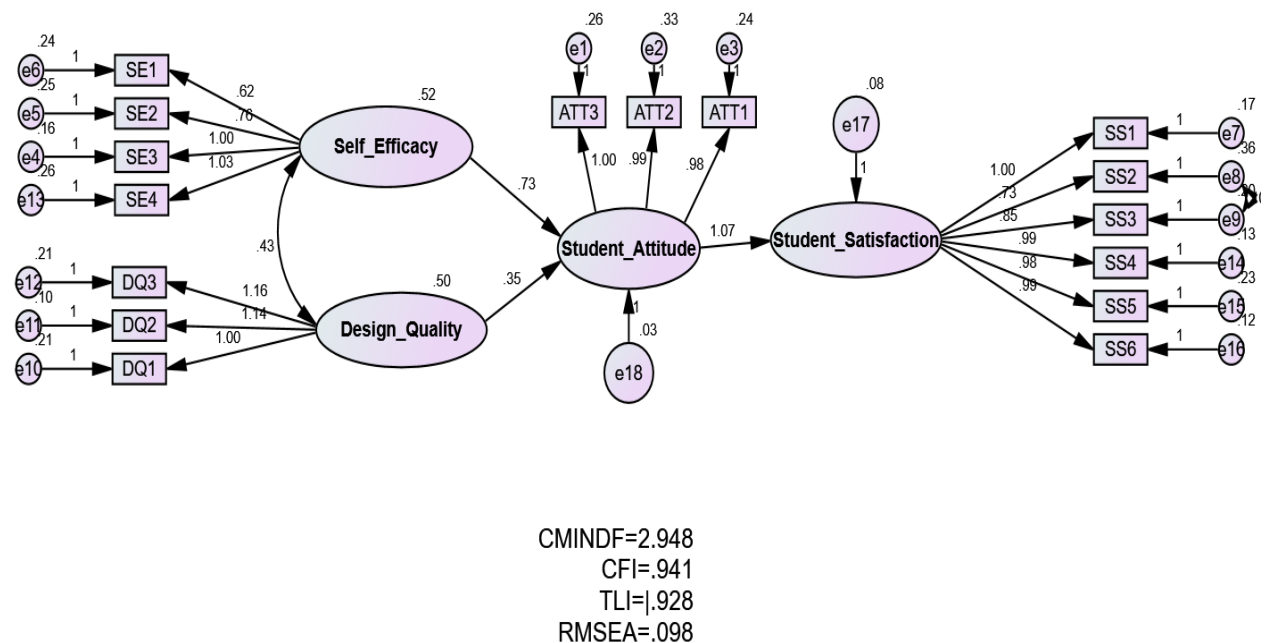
.24
e6
1
SE1
.25
e5
1
SE2
.16
e4
1
SE3
.26
e13
1
SE4
.62
.76
1.00
1.03
.52
Self_Efficacy
.43
.21
e12
1
DQ3
.10
e11
1
DQ2
.21
e10
1
DQ1
1.16
1.14
1.00
.50
Design_Quality
.73
.35
.26
e1
1
.33
e2
1
.24
e3
1
ATT3
ATT2
ATT1
1.00
.99
.98
Student_Attitude
1
.03
e18
1.07
.08
e17
1
Student_Satisfaction
1.00
.73
.85
.99
.98
.99
SS1
SS2
SS3
SS4
SS5
SS6
1
1
1
1
1
1
.17
e7
.36
e8
.20
e9
.13
e14
.23
e15
.12
e16

CMINDF=2.948
CFI=.941
TLI=|.928
RMSEA=.098